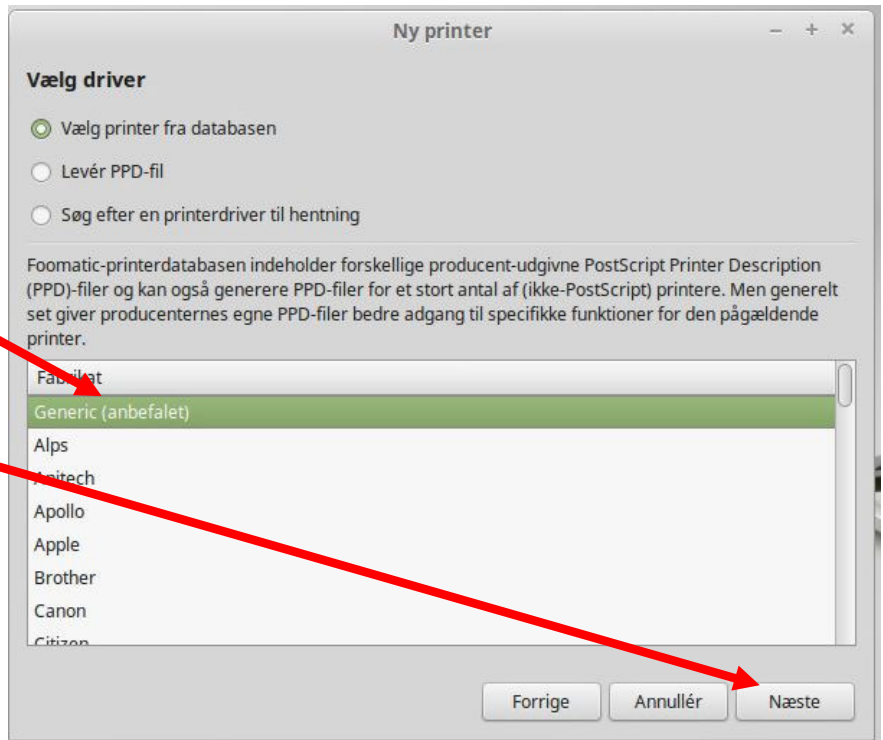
Ny printer

– + ×

Vælg driver

Vælg printer fra databasen

Levér PPD-fil

Søg efter en printerdriver til hentning

Foomatic-printerdatabasen indeholder forskellige producent-udgivne PostScript Printer Description (PPD)-filer og kan også generere PPD-filer for et stort antal af (ikke-PostScript) printere. Men generelt set giver producenternes egne PPD-filer bedre adgang til specifikke funktioner for den pågældende printer.

| Fab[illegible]at |
|---|
| Generic (anbefalet) |
| Alps |
| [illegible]itech |
| Apollo |
| Apple |
| Brother |
| Canon |
| Citizen |

Forrige Annullér Næste